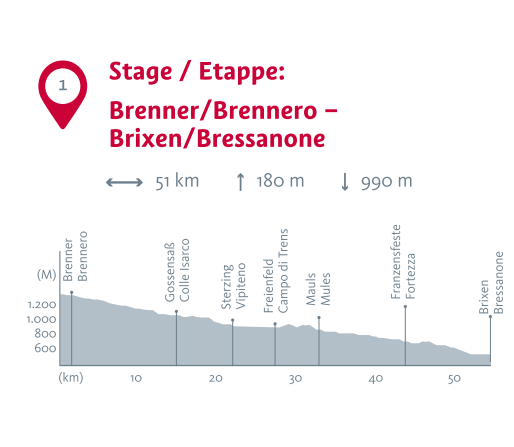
1

Stage / Etappe:

Brenner/Brennero – Brixen/Bressanone

51 km ↑ 180 m ↓ 990 m

(M)
1.200
1.000
800
600

Brenner
Brennero

Gossensaß
Colle Isarco

Sterzing
Vipiteno

Freienfeld
Campo di Trens

Mauls
Mules

Franzensfeste
Fortezza

Brixen
Bressanone

(km) 10 20 30 40 50